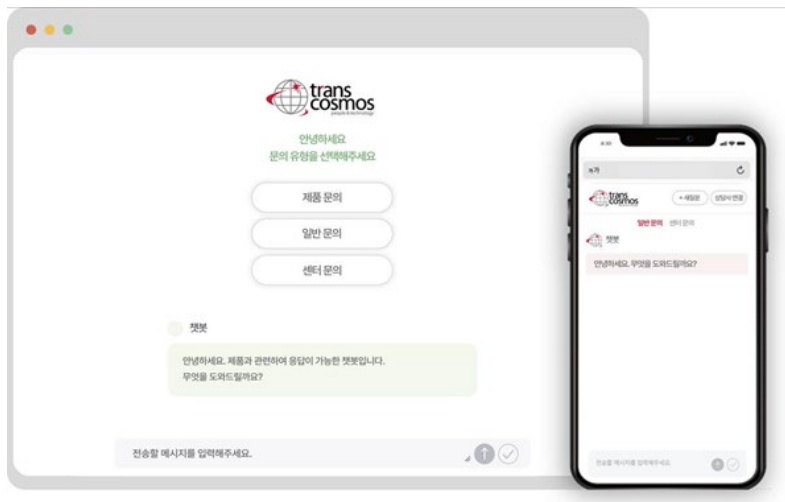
trans cosmos
people & technology

안녕하세요
문의 유형을 선택해주세요

제품 문의

일반 문의

센터 문의

챗봇

안녕하세요. 제품과 관련하여 응답이 가능한 챗봇입니다.
무엇을 도와드릴까요?

전송할 메시지를 입력해주세요.

trans cosmos

+ 새창 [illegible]

상담사 연결

일반 문의

센터 문의

챗봇

안녕하세요. 무엇을 도와드릴까요?

전송할 메시지를 입력해주세요.